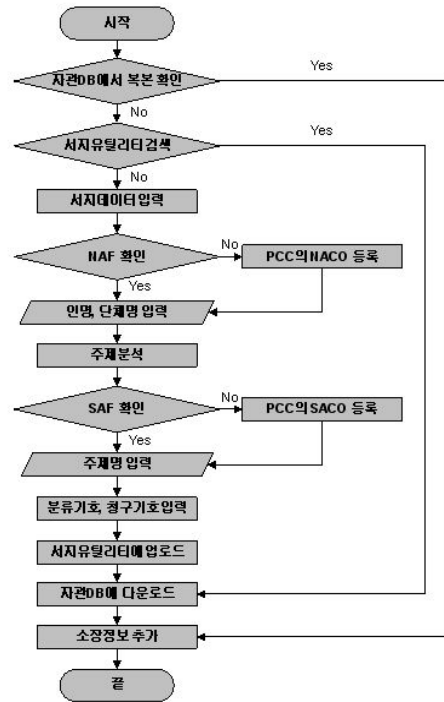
시작

자관DB에서 복본 확인

Yes

No

서지유틸리티검색

Yes

No

서지데이터입력

NAF 확인

No

PCC의NACO 등록

Yes

인명, 단체명 입력

주제분석

SAF 확인

No

PCC의SACO 등록

Yes

주제명 입력

분류기호, 청구기호입력

서지유틸리티에업로드

자관DB에 다운로드

소장정보 추가

끝